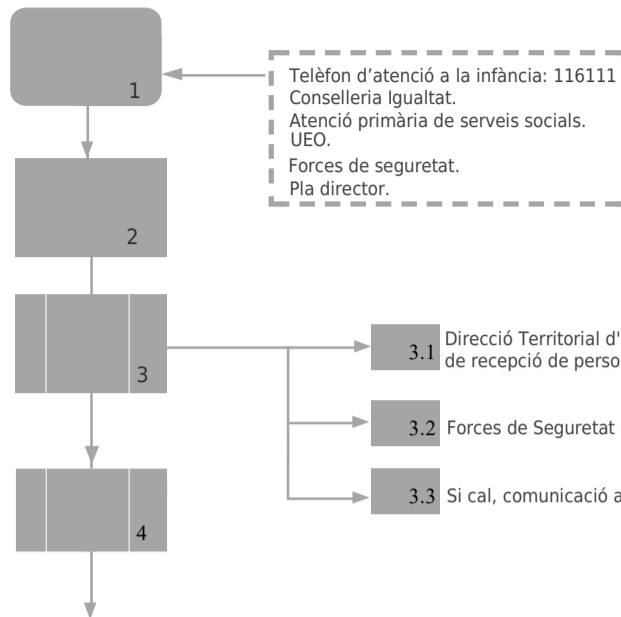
1

Telèfon d'atenció a la infància: 116111
Conselleria Igualtat.
Atenció primària de serveis socials.
UEO.
Forces de seguretat.
Pla director.

2

3

3.1 Direcció Territorial d'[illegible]
de recepció de perso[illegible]

3.2 Forces de Seguretat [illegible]

3.3 Si cal, comunicació a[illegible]

4